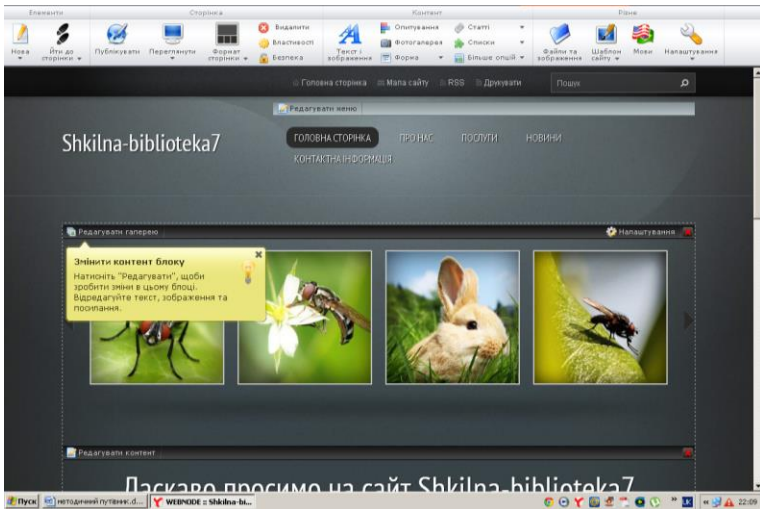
Елементи Сторінка Контент Різне

Нова Йти до сторінки Публікувати Переглянути Формат сторінки Видалити Властивості Безпека Текст і зображення Опитування Фотогалерея Форма Статті Списки Більше опцій Файли та зображення Шаблон сайту Мови Налаштування

Головна сторінка Мапа сайту RSS Друкувати Пошук

Редагувати меню

Shkilna-biblioteka7

ГОЛОВНА СТОРІНКА ПРО НАС ПОСЛУГИ НОВИНИ КОНТАКТНА ІНФОРМАЦІЯ

Редагувати галерею

Налаштування

Змінити контент блоку

Натисніть "Редагувати", щоби зробити зміни в цьому блоці. Відредагуйте текст, зображення та посилання.

Редагувати контент

Ласкаво просимо на сайт Shkilna-biblioteka7

Пуск методичний путівник.d... WEBNODE :: Shkilna-bi... 22:09